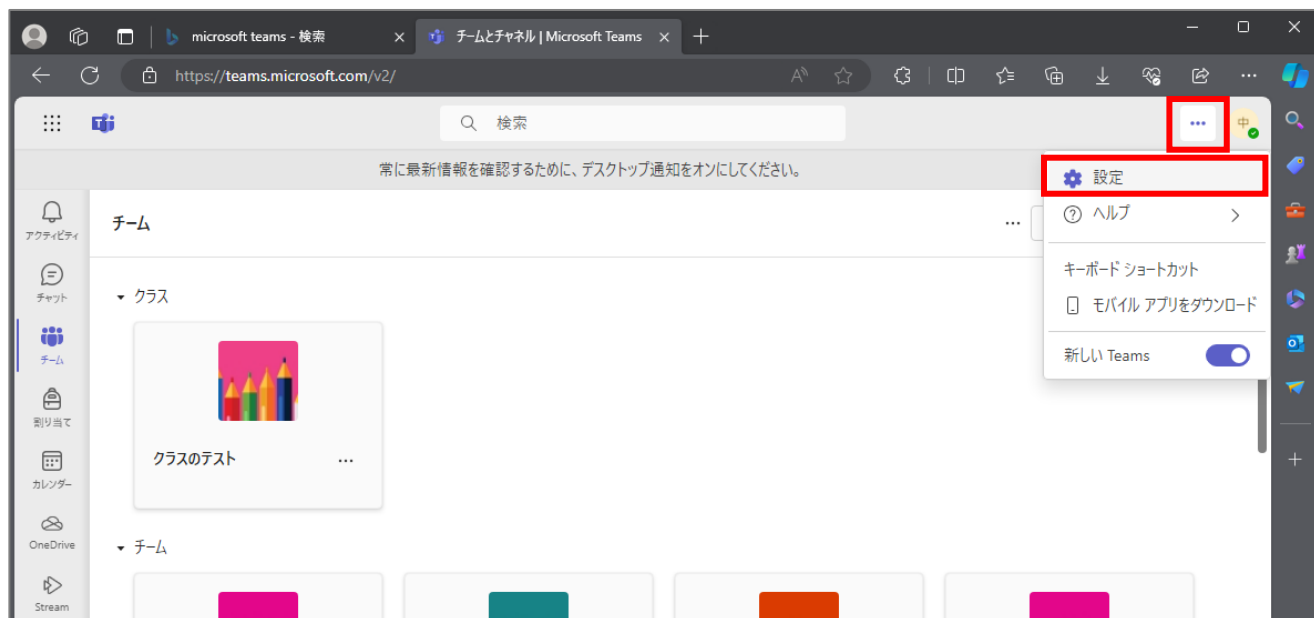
microsoft teams - 検索
チームとチャネル | Microsoft Teams
https://teams.microsoft.com/v2/

検索
中

常に最新情報を確認するために、デスクトップ通知をオンにしてください。

アクティビティ
チャット
チーム
割り当て
カレンダー
OneDrive
Stream

チーム
...

▾ クラス
クラスのテスト
...

▾ チーム

設定
ヘルプ
キーボード ショートカット
モバイル アプリをダウンロード
新しい Teams